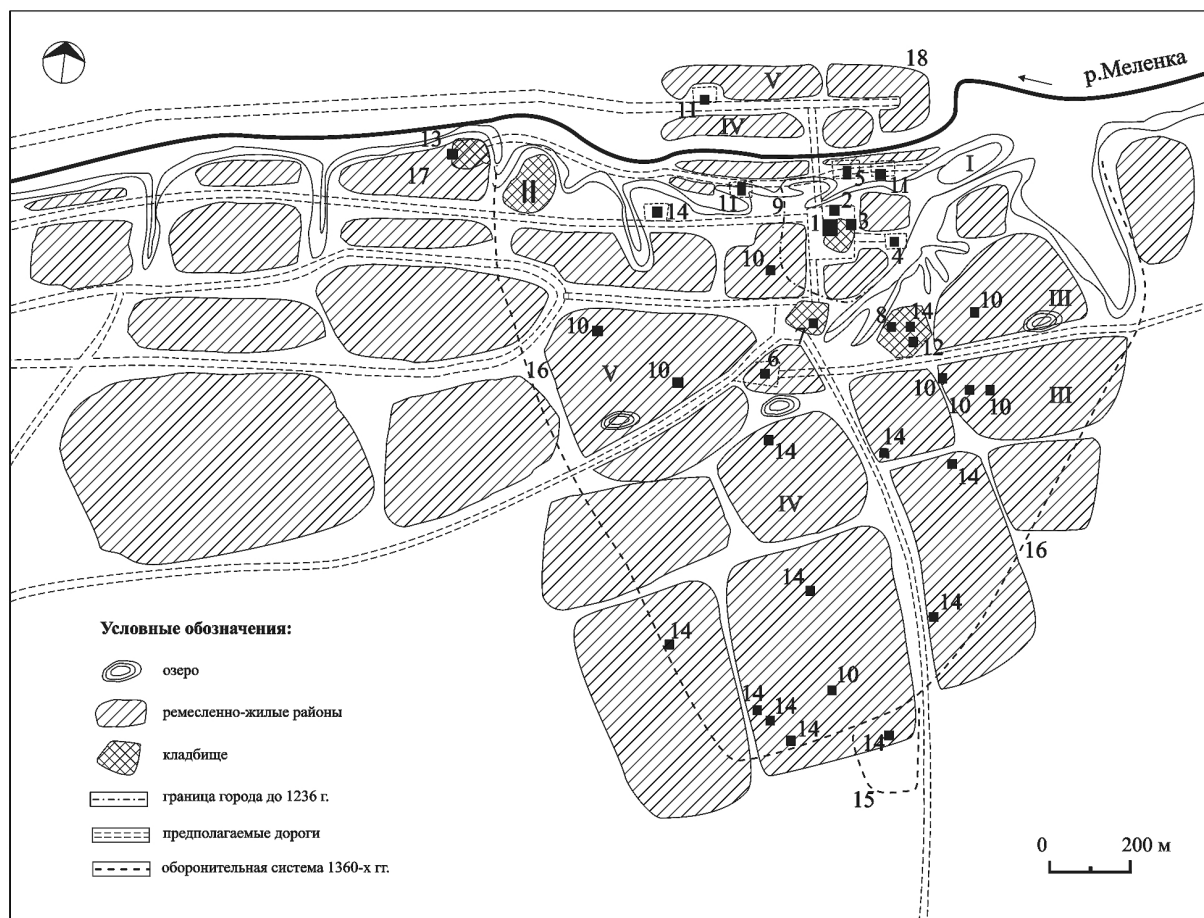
р.Меленка

18
V
11
IV
13
17
II
5
11
I
11
9
14
2
1
3
4
10
10
III
10
8
14
12
7
10
10
6
V
16
10
10
10
III
14
14
14
IV
14
16
14
14
14
10
14
14
14
14
15

Условные обозначения:

озеро

ремесленно-жилые районы

кладбище

граница города до 1236 г.

предполагаемые дороги

оборонительная система 1360-х гг.

0
200 м